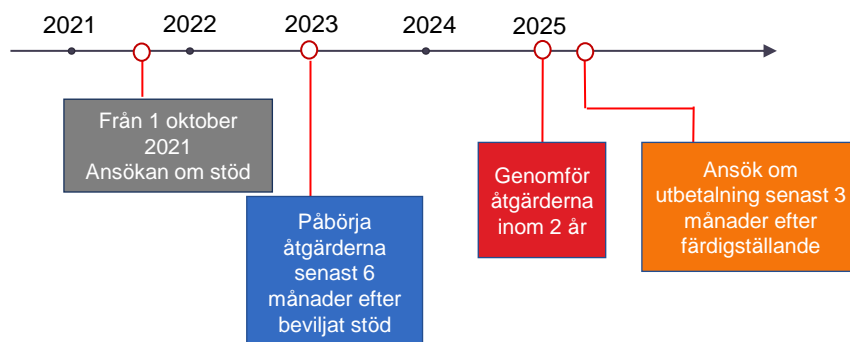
2021 2022 2023 2024 2025

Från 1 oktober 2021 Ansökan om stöd

Påbörja åtgärderna senast 6 månader efter beviljat stöd

Genomför åtgärderna inom 2 år

Ansök om utbetalning senast 3 månader efter färdigställande